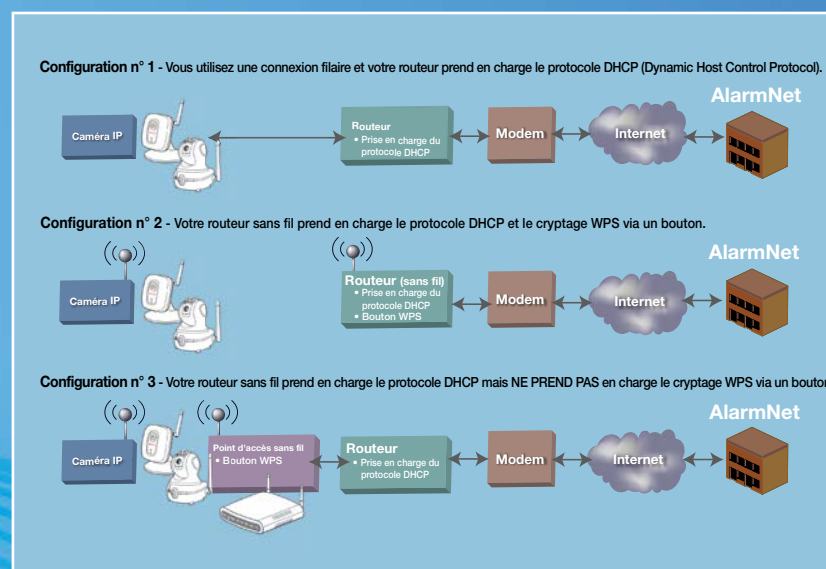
**Configuration n° 1** - Vous utilisez une connexion filaire et votre routeur prend en charge le protocole DHCP (Dynamic Host Control Protocol).

Caméra IP

Routeur
• Prise en charge du protocole DHCP

Modem

Internet

AlarmNet

**Configuration n° 2** - Votre routeur sans fil prend en charge le protocole DHCP et le cryptage WPS via un bouton.

Caméra IP

Routeur (sans fil)
• Prise en charge du protocole DHCP
• Bouton WPS

Modem

Internet

AlarmNet

**Configuration n° 3** - Votre routeur sans fil prend en charge le protocole DHCP mais NE PREND PAS en charge le cryptage WPS via un bouton

Caméra IP

Point d'accès sans fil
• Bouton WPS

Routeur
• Prise en charge du protocole DHCP

Modem

Internet

AlarmNet